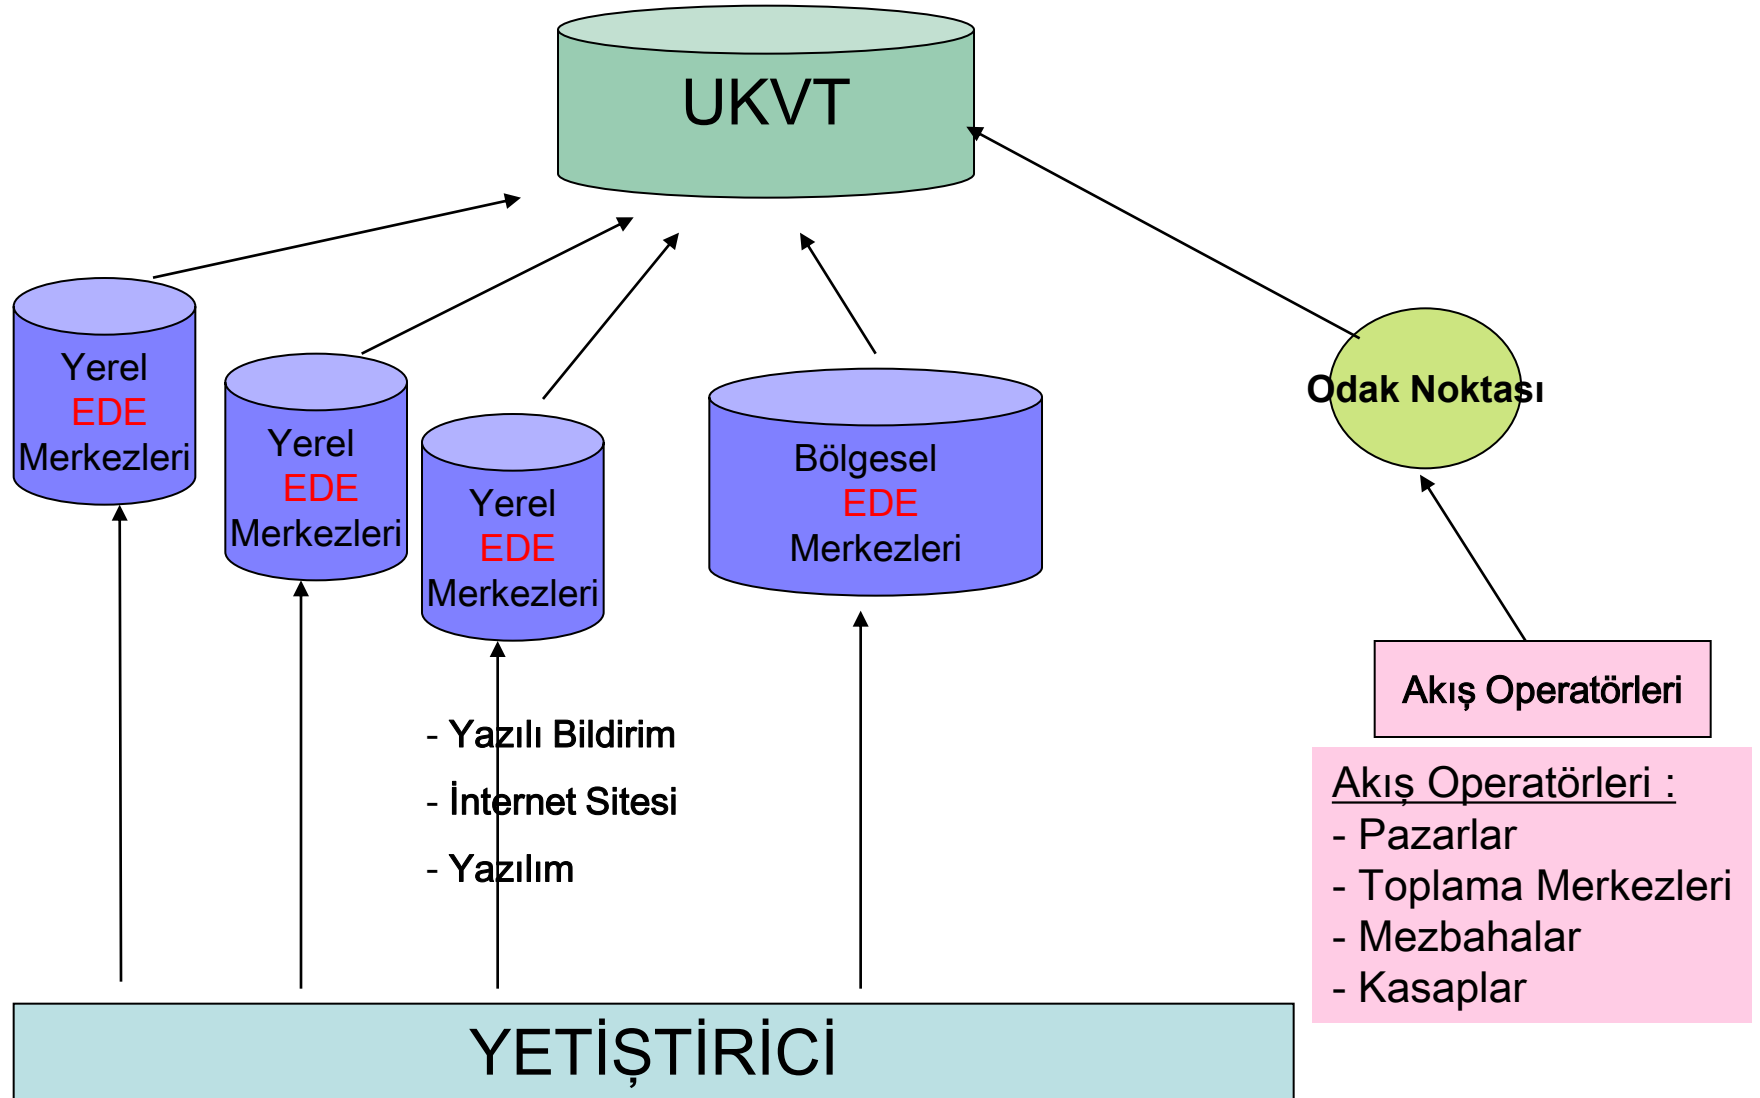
UKVT

Yerel EDE Merkezleri

Yerel EDE Merkezleri

Yerel EDE Merkezleri

Bölgesel EDE Merkezleri

Odak Noktası

Akış Operatörleri

- Yazılı Bildirim
- İnternet Sitesi
- Yazılım

Akış Operatörleri :
- Pazarlar
- Toplama Merkezleri
- Mezbahalar
- Kasaplar

YETİŞTİRİCİ